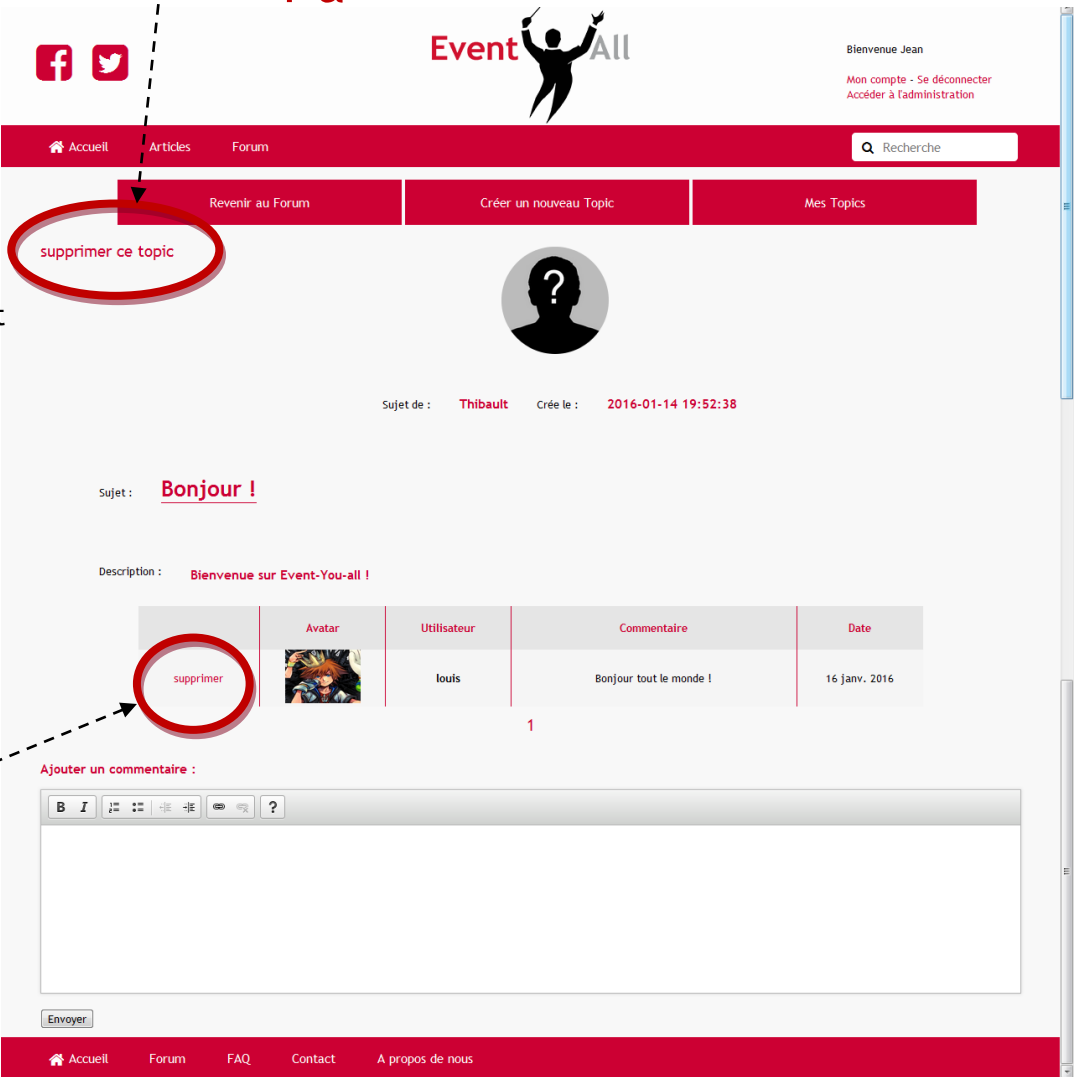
Event All

Bienvenue Jean

Mon compte - Se déconnecter
Accéder à l'administration

Accueil Articles Forum

Recherche

Revenir au Forum Créer un nouveau Topic Mes Topics

supprimer ce topic

?

Sujet de : Thibault Crée le : 2016-01-14 19:52:38

Sujet : Bonjour !

Description : Bienvenue sur Event-You-all !

| | Avatar | Utilisateur | Commentaire | Date |
|---|---|---|---|---|
| supprimer | | louis | Bonjour tout le monde ! | 16 janv. 2016 |

1

Ajouter un commentaire :

B I ?

Envoyer

Accueil Forum FAQ Contact A propos de nous